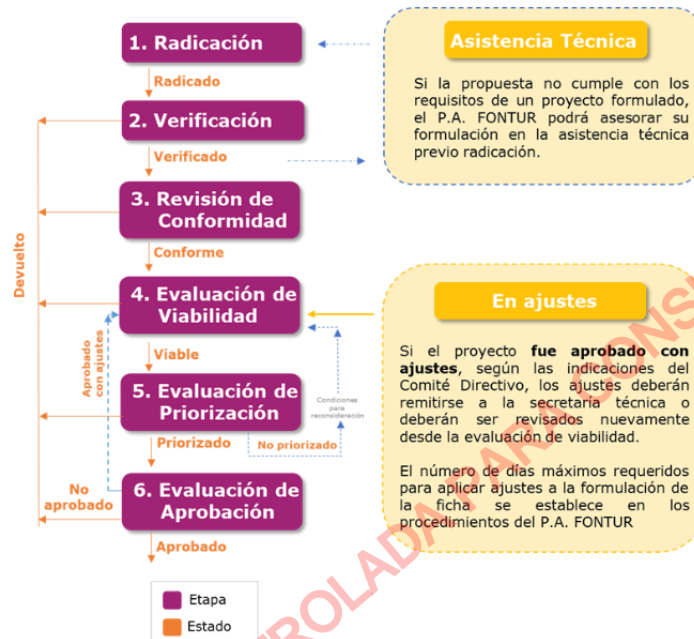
1. Radicación

Radicado

2. Verificación

Verificado

3. Revisión de Conformidad

Conforme

4. Evaluación de Viabilidad

Viable

5. Evaluación de Priorización

Priorizado

No priorizado

Condiciones para reconsideración

6. Evaluación de Aprobación

Aprobado

Devuelto

Aprobado con ajustes

No aprobado

Etapa

Estado

Asistencia Técnica

Si la propuesta no cumple con los requisitos de un proyecto formulado, el P.A. FONTUR podrá asesorar su formulación en la asistencia técnica previo radicación.

En ajustes

Si el proyecto **fue aprobado con ajustes**, según las indicaciones del Comité Directivo, los ajustes deberán remitirse a la secretaría técnica o deberán ser revisados nuevamente desde la evaluación de viabilidad.

El número de días máximos requeridos para aplicar ajustes a la formulación de la ficha se establece en los procedimientos del P.A. FONTUR

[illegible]ROLADA PARA CONS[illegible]